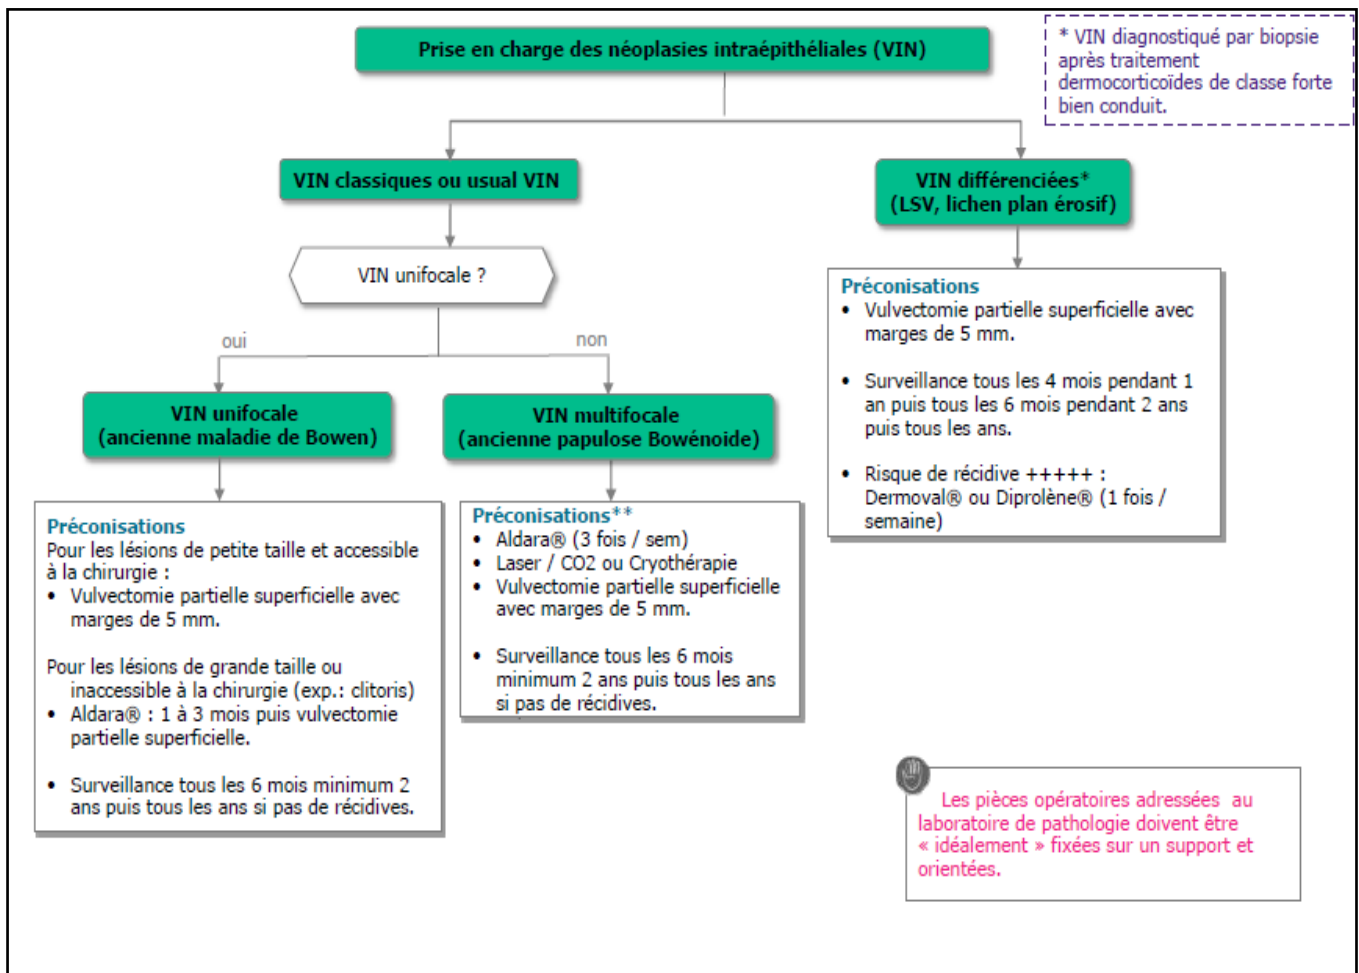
Prise en charge des néoplasies intraépithéliales (VIN)

* VIN diagnostiqué par biopsie après traitement dermocorticoïdes de classe forte bien conduit.

VIN classiques ou usual VIN

VIN unifocale ?

oui

non

VIN unifocale (ancienne maladie de Bowen)

Préconisations
Pour les lésions de petite taille et accessible à la chirurgie :
• Vulvectomie partielle superficielle avec marges de 5 mm.

Pour les lésions de grande taille ou inaccessible à la chirurgie (exp.: clitoris)
• Aldara® : 1 à 3 mois puis vulvectomie partielle superficielle.

• Surveillance tous les 6 mois minimum 2 ans puis tous les ans si pas de récidives.

VIN multifocale (ancienne papulose Bowénoide)

Préconisations**
• Aldara® (3 fois / sem)
• Laser / CO2 ou Cryothérapie
• Vulvectomie partielle superficielle avec marges de 5 mm.

• Surveillance tous les 6 mois minimum 2 ans puis tous les ans si pas de récidives.

VIN différenciées* (LSV, lichen plan érosif)

Préconisations
• Vulvectomie partielle superficielle avec marges de 5 mm.

• Surveillance tous les 4 mois pendant 1 an puis tous les 6 mois pendant 2 ans puis tous les ans.

• Risque de récidive +++++ : Dermoval® ou Diprolène® (1 fois / semaine)

Les pièces opératoires adressées au laboratoire de pathologie doivent être « idéalement » fixées sur un support et orientées.